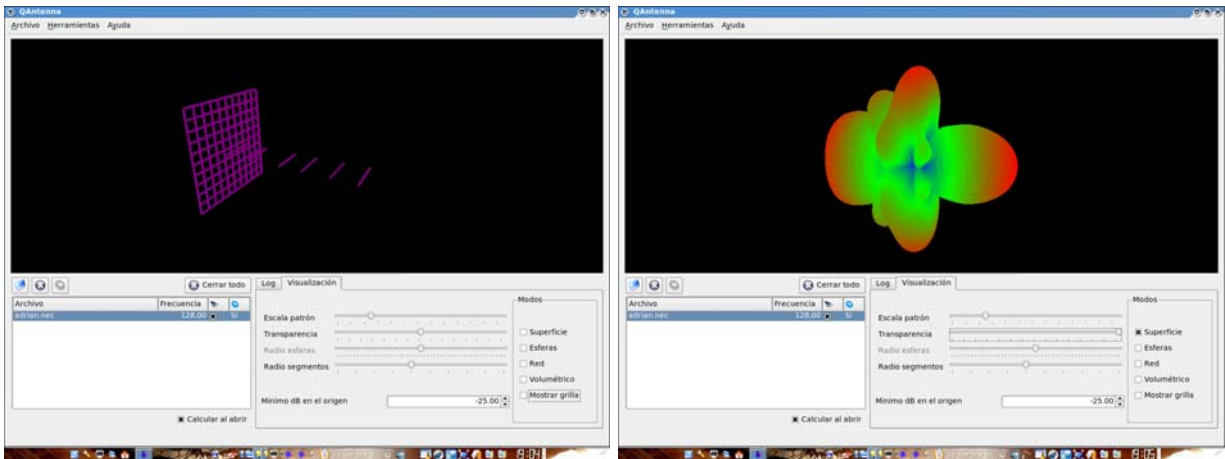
QAntenna

Archivo Herramientas Ayuda

Cerrar todo

| Archivo | Frecuencia | | |
|---|---|---|---|
| adrian.nec | 128.00 | | Si |

Calcular al abrir

Log Visualización

Escala patrón
Transparencia
Radio esferas
Radio segmentos

Mínimo dB en el origen -25.00

Modos
Superficie
Esferas
Red
Volumétrico
Mostrar grilla

QAntenna

Archivo Herramientas Ayuda

Cerrar todo

| Archivo | Frecuencia | | |
|---|---|---|---|
| adrian.nec | 128.00 | | Si |

Calcular al abrir

Log Visualización

Escala patrón
Transparencia
Radio esferas
Radio segmentos

Mínimo dB en el origen -25.00

Modos
Superficie
Esferas
Red
Volumétrico
Mostrar grilla